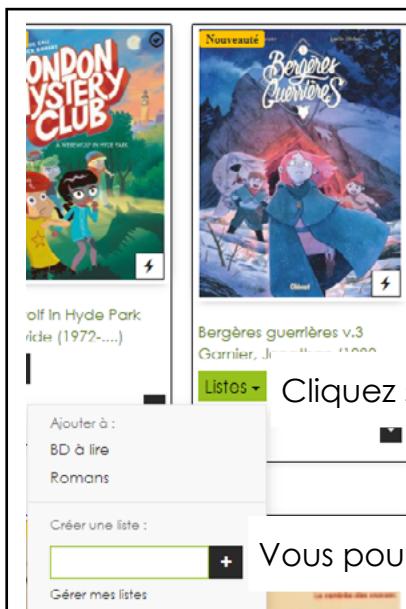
ONDON YSTERY CLUB

A WEREWOLF IN HYDE PARK

olf In Hyde Park
vide (1972-....)

Nouveauté

Bergères Guerrières

Glénat

Bergères guerrières v.3
Garnier, Jonathan (1980-

Listos

Cliquez

Ajouter à :
BD à lire
Romans

Créer une liste :

+

Vous pou

Gérer mes listes